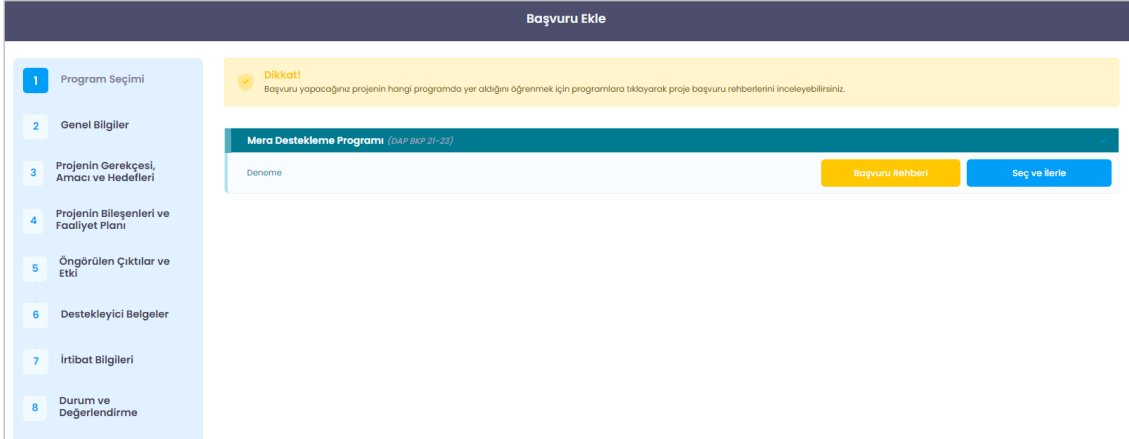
Başvuru Ekle

1 Program Seçimi

2 Genel Bilgiler

3 Projenin Gerekçesi, Amacı ve Hedefleri

4 Projenin Bileşenleri ve Faaliyet Planı

5 Öngörülen Çıktılar ve Etki

6 Destekleyici Belgeler

7 İrtibat Bilgileri

8 Durum ve Değerlendirme

Dikkat!
Başvuru yapacağınız projenin hangi programda yer aldığını öğrenmek için programlara tıklayarak proje başvuru rehberlerini inceleyebilirsiniz.

Mera Destekleme Programı (DAP BKP 21-23)

Deneme

Başvuru Rehberi

Seç ve İlerle